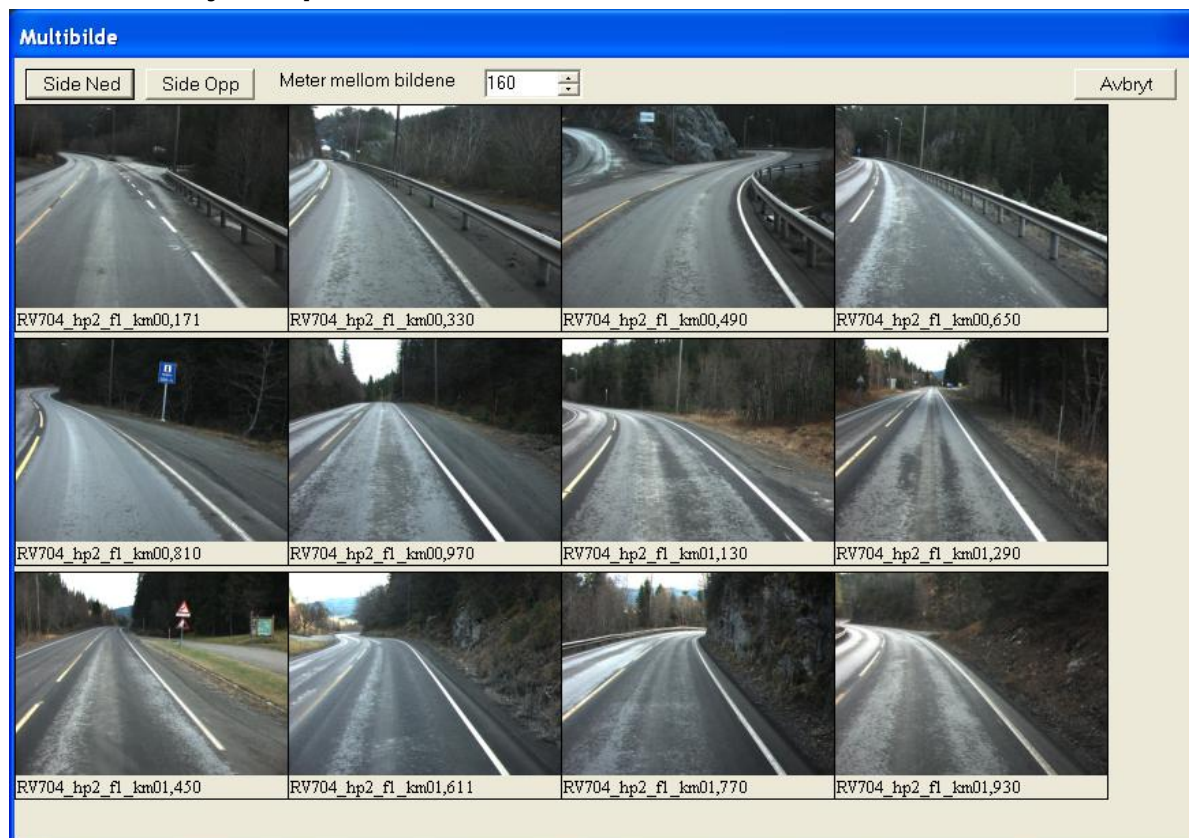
Multibilde

Side Ned Side Opp Meter mellom bildene 160 Avbryt

RV704_hp2_f1_km00,171
RV704_hp2_f1_km00,330
RV704_hp2_f1_km00,490
RV704_hp2_f1_km00,650
RV704_hp2_f1_km00,810
RV704_hp2_f1_km00,970
RV704_hp2_f1_km01,130
RV704_hp2_f1_km01,290
RV704_hp2_f1_km01,450
RV704_hp2_f1_km01,611
RV704_hp2_f1_km01,770
RV704_hp2_f1_km01,930